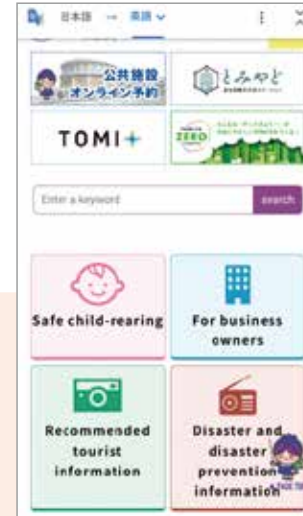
日本語 → 英語

公共施設 オンライン予約

とみやど

TOMI+

ZERO

Enter a keyword

search

Safe child-rearing

For business owners

Recommended tourist information

Disaster and disaster prevention information

BACK TO